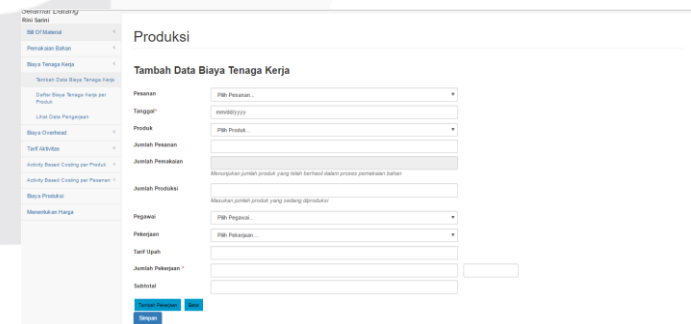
Selamat Datang
Rini Satini

Bill Of Material
Pemakaian Bahan
Biaya Tenaga Kerja
Tambah Data Biaya Tenaga Kerja
Daftar Biaya Tenaga Kerja per Produk
Lihat Data Pengerjaan
Biaya Overhead
Tarif Aktivitas
Activity Based Costing per Produk
Activity Based Costing per Pesanan
Biaya Produksi
Menentukan Harga

Produksi

Tambah Data Biaya Tenaga Kerja

Pesanan
Pilih Pesanan...
Tanggal*
mm/dd/yyyy
Produk
Pilih Produk...
Jumlah Pesanan
Jumlah Pemakaian
Menunjukan jumlah produk yang telah berhasil dalam proses pemakaian bahan
Jumlah Produksi
Masukan jumlah produk yang sedang diproduksi
Pegawai
Pilih Pegawai...
Pekerjaan
Pilih Pekerjaan...
Tarif Upah
Jumlah Pekerjaan *
Subtotal

Tambah Pesanan
Batal
Simpan